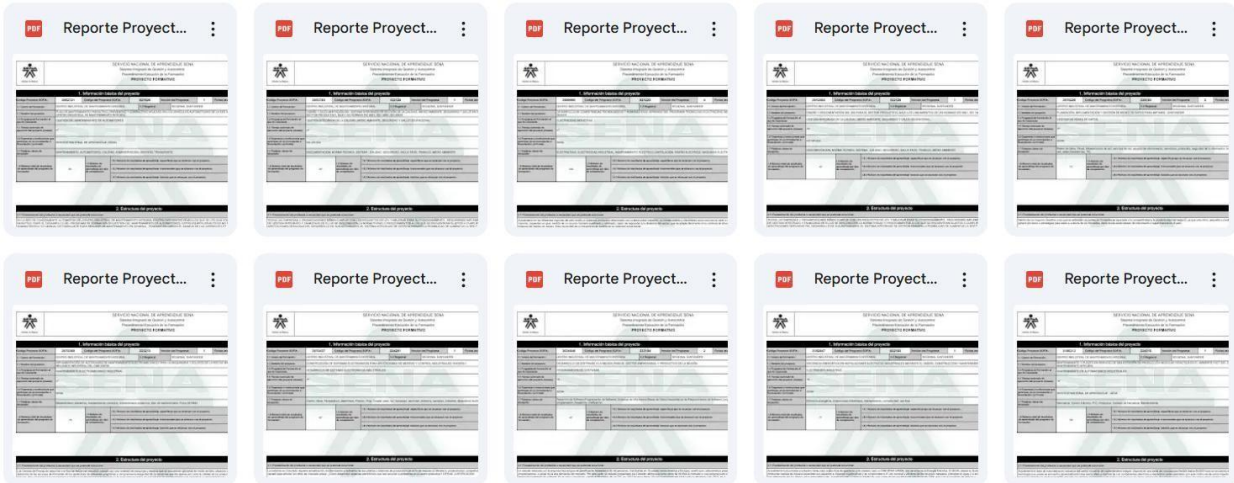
PDF Reporte Proyect...

SERVICIO NACIONAL DE APRENDIZAJE SENA
PROYECTO FORMATIVO

1. Información básica del proyecto

2. Estructura del proyecto

PDF Reporte Proyect...

PDF Reporte Proyect...

PDF Reporte Proyect...

PDF Reporte Proyect...

PDF Reporte Proyect...

PDF Reporte Proyect...

PDF Reporte Proyect...

PDF Reporte Proyect...

PDF Reporte Proyect...